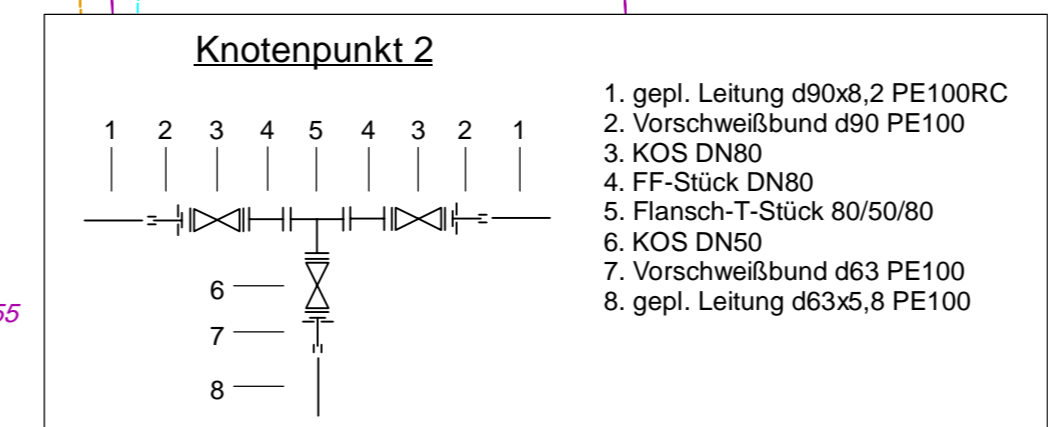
Knotenpunkt 2

1 2 3 4 5 4 3 2 1

6

7

8

55

1. gepl. Leitung d90x8,2 PE100RC
2. Vorschweißbund d90 PE100
3. KOS DN80
4. FF-Stück DN80
5. Flansch-T-Stück 80/50/80
6. KOS DN50
7. Vorschweißbund d63 PE100
8. gepl. Leitung d63x5,8 PE100